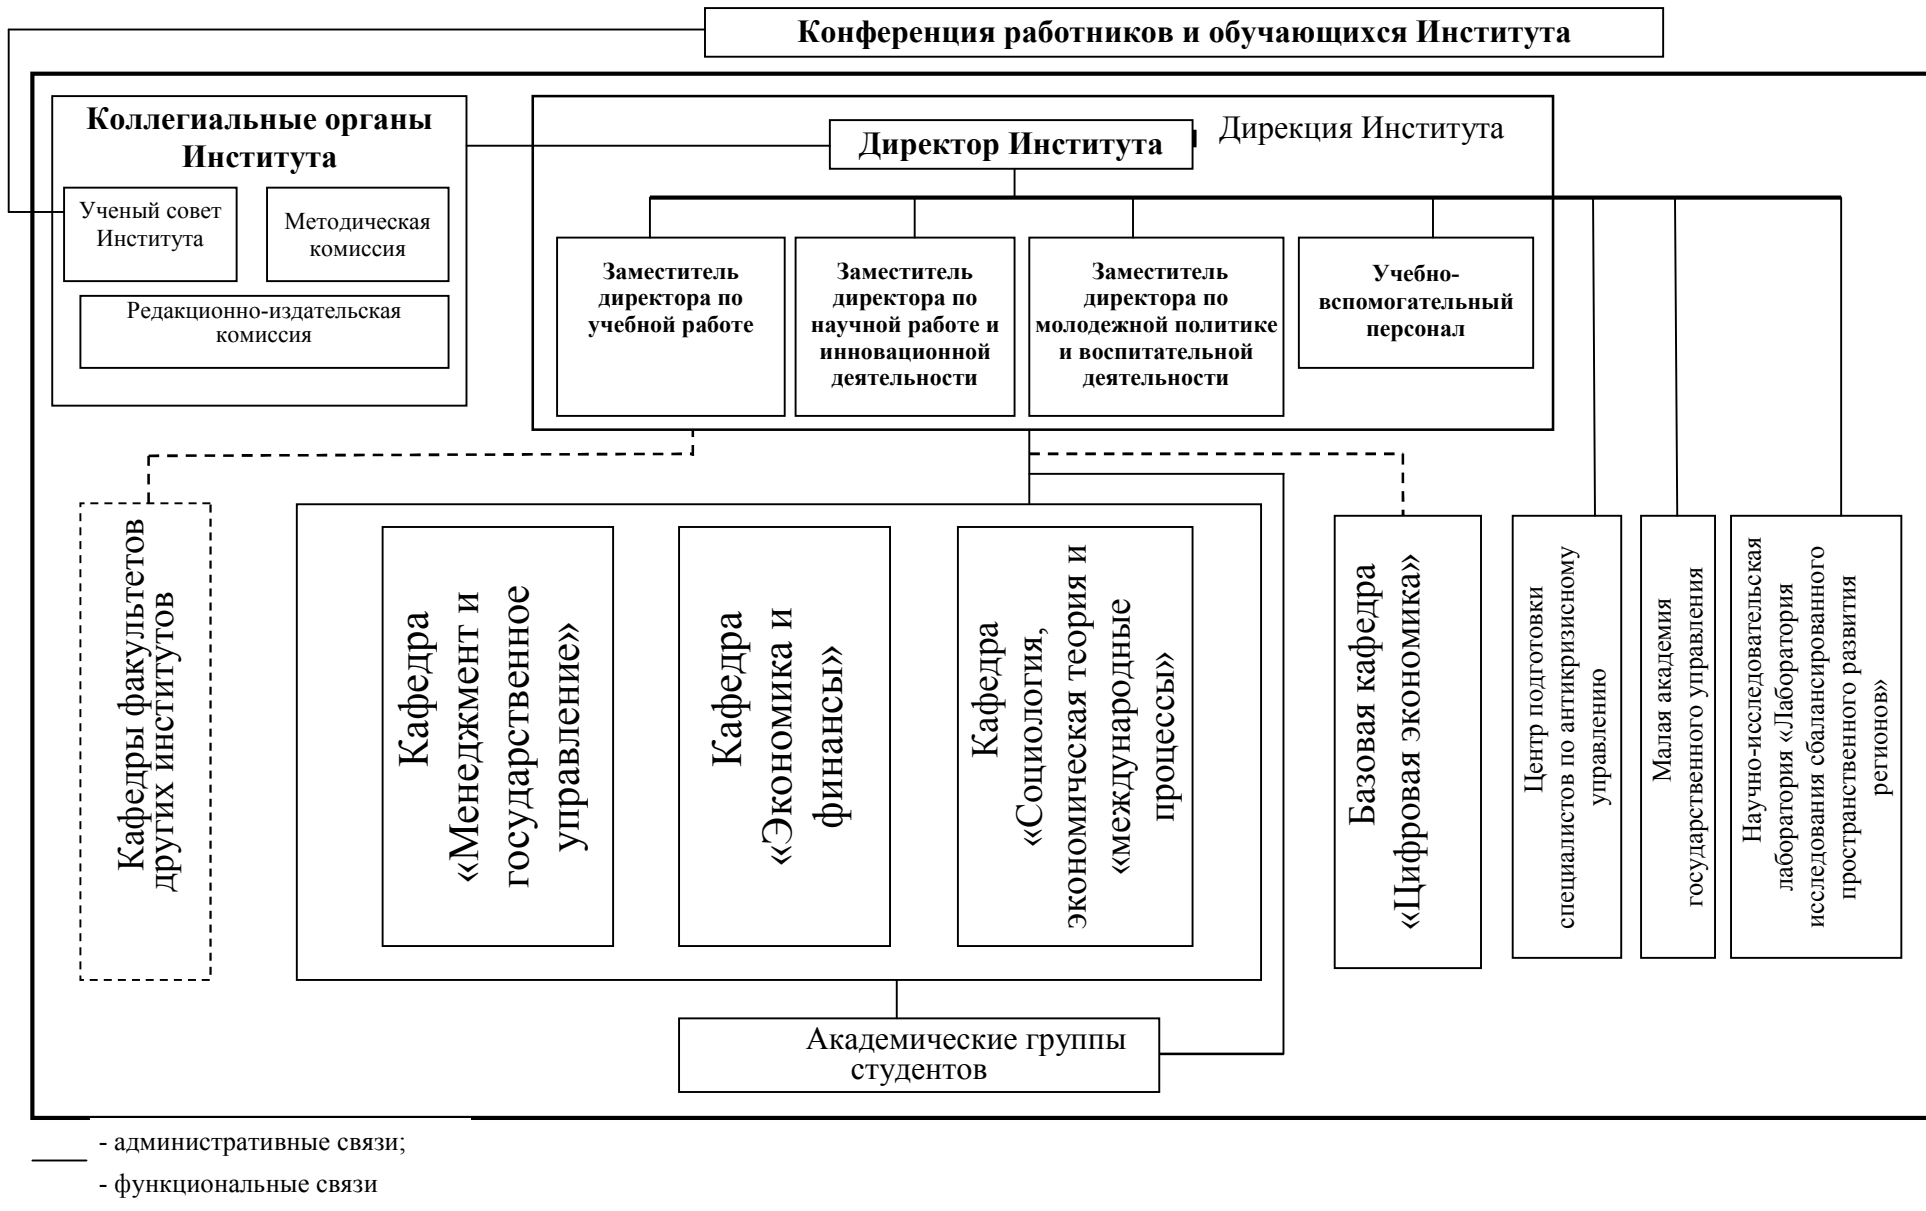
Конференция работников и обучающихся Института

Коллегиальные органы Института

Ученый совет Института

Методическая комиссия

Редакционно-издательская комиссия

Директор Института

Дирекция Института

Заместитель директора по учебной работе

Заместитель директора по научной работе и инновационной деятельности

Заместитель директора по молодежной политике и воспитательной деятельности

Учебно-вспомогательный персонал

Кафедры факультетов других институтов

Кафедра «Менеджмент и государственное управление»

Кафедра «Экономика и финансы»

Кафедра «Социология, экономическая теория и «международные процессы»

Базовая кафедра «Цифровая экономика»

Центр подготовки специалистов по антикризисному управлению

Малая академия государственного управления

Научно-исследовательская лаборатория «Лаборатория исследования сбалансированного пространственного развития регионов»

Академические группы студентов

- административные связи;

- функциональные связи